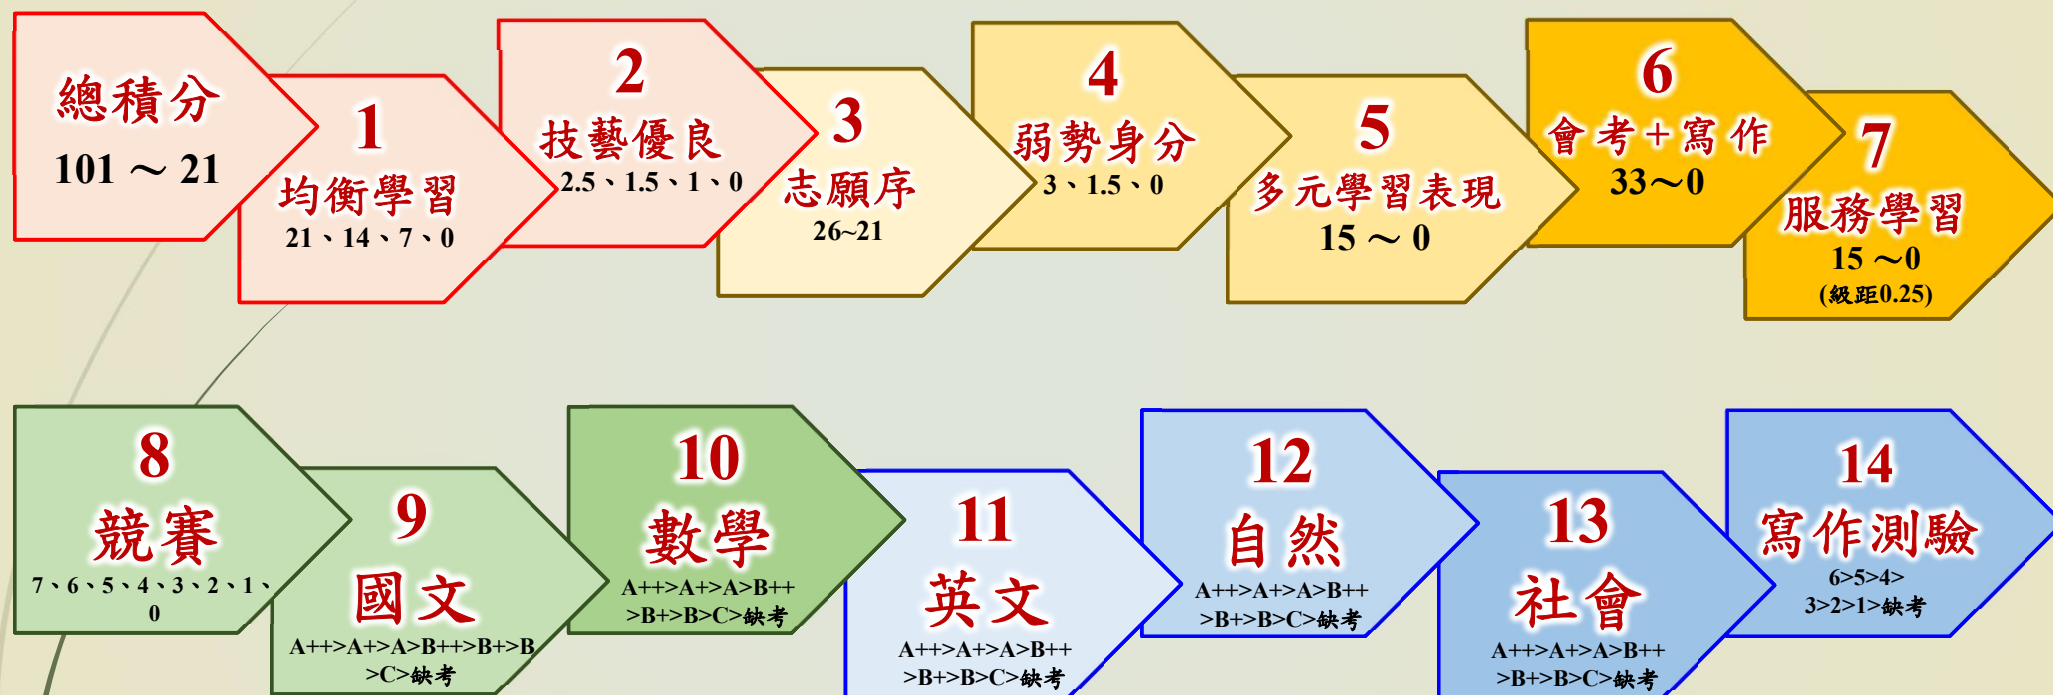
總積分
101 ～ 21

1
均衡學習
21、14、7、0

2
技藝優良
2.5、1.5、1、0

3
志願序
26~21

4
弱勢身分
3、1.5、0

5
多元學習表現
15 ～ 0

6
會考+寫作
33～0

7
服務學習
15 ～0
(級距0.25)

8
競賽
7、6、5、4、3、2、1、0

9
國文
A++>A+>A>B++>B+>B>C>缺考

10
數學
A++>A+>A>B++>B+>B>C>缺考

11
英文
A++>A+>A>B++>B+>B>C>缺考

12
自然
A++>A+>A>B++>B+>B>C>缺考

13
社會
A++>A+>A>B++>B+>B>C>缺考

14
寫作測驗
6>5>4>3>2>1>缺考